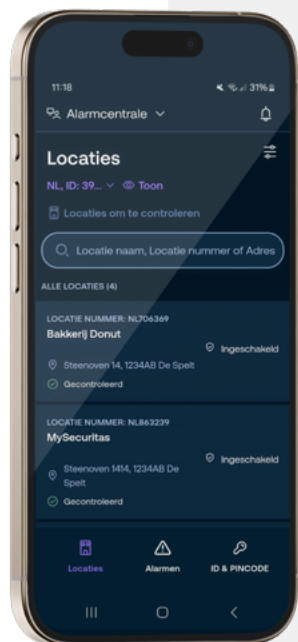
11:18

31%

Alarmcentrale

Locaties

NL, ID: 39... Toon

Locaties om te controleren

Locatie naam, Locatie nummer of Adres

ALLE LOCATIES (4)

LOCATIE NUMMER: NL706369
Bakkerij Donut
Ingeschakeld
Steenoven 14, 1234AB De Spelt
Gecontroleerd

LOCATIE NUMMER: NL863239
MySecuritas
Ingeschakeld
Steenoven 1414, 1234AB De Spelt
Gecontroleerd

Locaties
Alarmen
ID & PINCODE